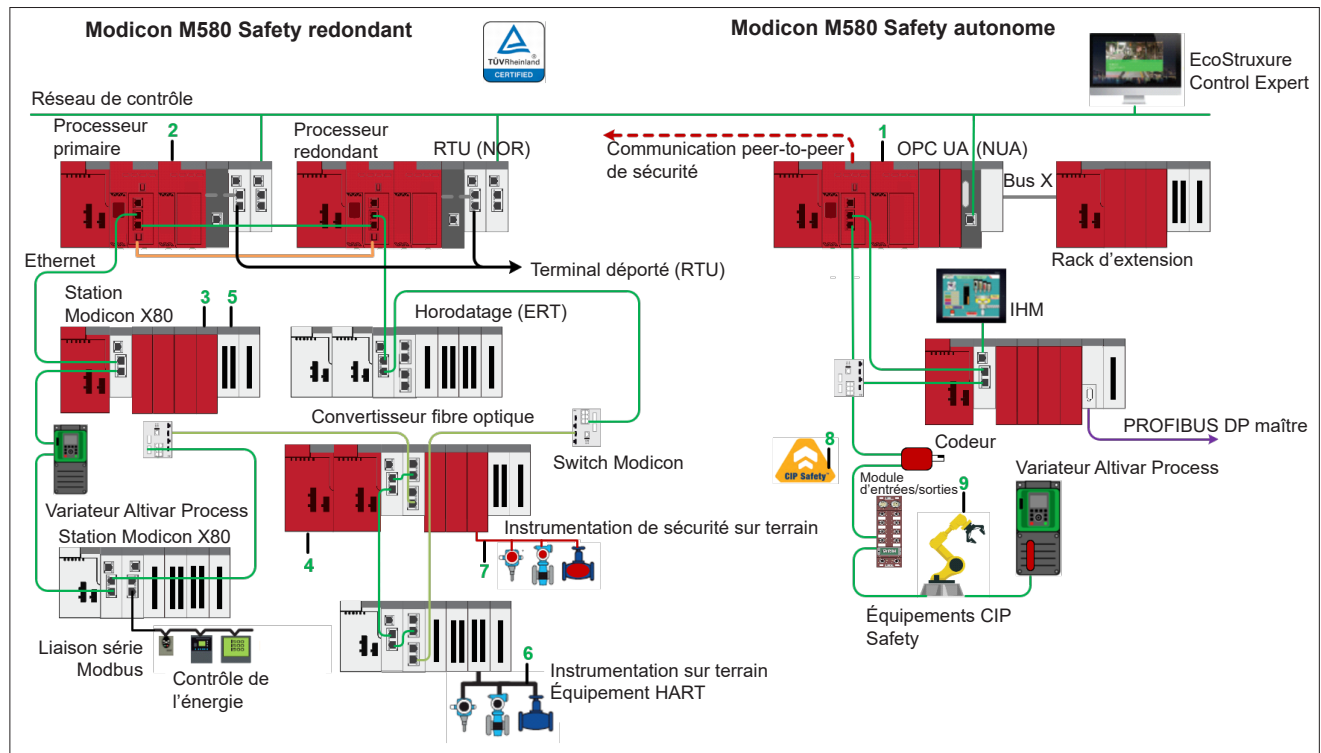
Modicon M580 Safety redondant

TÜVRheinland CERTIFIED

Modicon M580 Safety autonome

EcoStruxure Control Expert

Réseau de contrôle

Processeur primaire

2

Processeur redondant

RTU (NOR)

Communication peer-to-peer de sécurité

1

OPC UA (NUA)

Bus X

Rack d'extension

Ethernet

Terminal déporté (RTU)

Station Modicon X80

3

5

Horodatage (ERT)

IHM

Convertisseur fibre optique

Switch Modicon

8

CIP Safety

Codeur

PROFIBUS DP maître

Variateur Altivar Process

Station Modicon X80

4

Instrumentation de sécurité sur terrain

7

Module d'entrées/sorties

9

Variateur Altivar Process

Équipements CIP Safety

Liaison série Modbus

Contrôle de l'énergie

6

Instrumentation sur terrain Équipement HART